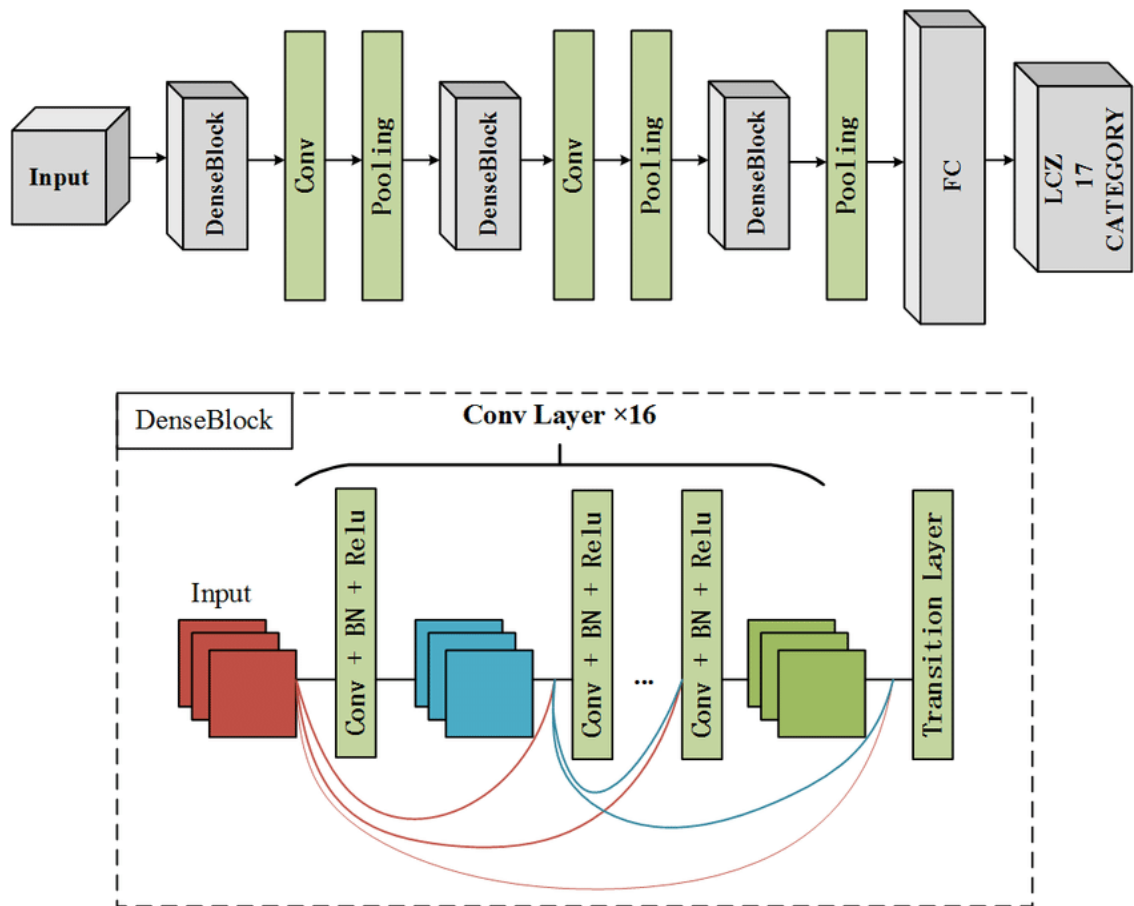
Input

DenseBlock

Conv

Pool ing

DenseBlock

Conv

Pool ing

DenseBlock

Pool ing

FC

LCZ 17 CATEGORY

DenseBlock

Conv Layer ×16

Input

Conv + BN + Relu

Conv + BN + Relu

...

Conv + BN + Relu

Transition Layer